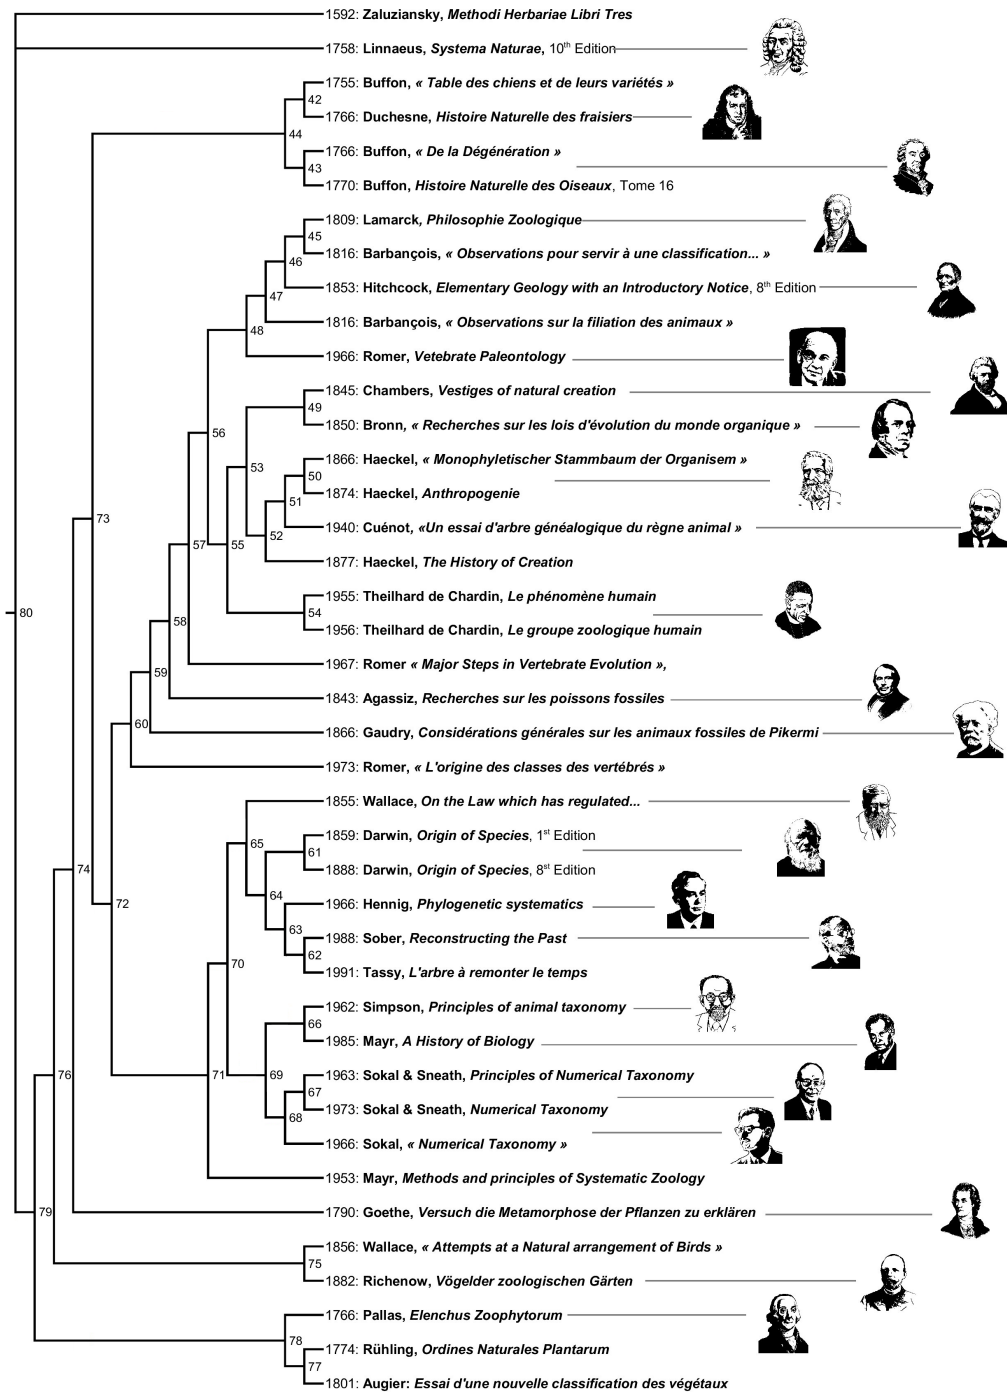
1592: Zaluziansky, Methodi Herbariae Libri Tres
1758: Linnaeus, Systema Naturae, 10th Edition
1755: Buffon, « Table des chiens et de leurs variétés »
42
1766: Duchesne, Histoire Naturelle des fraisiers
44
1766: Buffon, « De la Dégénération »
43
1770: Buffon, Histoire Naturelle des Oiseaux, Tome 16
1809: Lamarck, Philosophie Zoologique
45
1816: Barbançois, « Observations pour servir à une classification... »
46
1853: Hitchcock, Elementary Geology with an Introductory Notice, 8th Edition
47
48
1816: Barbançois, « Observations sur la filiation des animaux »
1966: Romer, Vetebrate Paleontology
1845: Chambers, Vestiges of natural creation
49
56
1850: Bronn, « Recherches sur les lois d'évolution du monde organique »
53
1866: Haeckel, « Monophyletischer Stammbaum der Organisem »
50
1874: Haeckel, Anthropogenie
51
73
1940: Cuénot, «Un essai d'arbre généalogique du règne animal »
52
57
55
1877: Haeckel, The History of Creation
1955: Theilhard de Chardin, Le phénomène humain
54
80
1956: Theilhard de Chardin, Le groupe zoologique humain
58
1967: Romer « Major Steps in Vertebrate Evolution »,
59
1843: Agassiz, Recherches sur les poissons fossiles
60
1866: Gaudry, Considérations générales sur les animaux fossiles de Pikermi
1973: Romer, « L'origine des classes des vertébrés »
1855: Wallace, On the Law which has regulated...
65
1859: Darwin, Origin of Species, 1st Edition
61
74
1888: Darwin, Origin of Species, 8th Edition
64
72
1966: Hennig, Phylogenetic systematics
63
1988: Sober, Reconstructing the Past
62
70
1991: Tassy, L'arbre à remonter le temps
1962: Simpson, Principles of animal taxonomy
66
1985: Mayr, A History of Biology
76
71
69
1963: Sokal & Sneath, Principles of Numerical Taxonomy
67
1973: Sokal & Sneath, Numerical Taxonomy
68
1966: Sokal, « Numerical Taxonomy »
1953: Mayr, Methods and principles of Systematic Zoology
79
1790: Goethe, Versuch die Metamorphose der Pflanzen zu erklären
1856: Wallace, « Attempts at a Natural arrangement of Birds »
75
1882: Richenow, Vögelder zoologischen Gärten
1766: Pallas, Elenchus Zoophytorum
78
1774: Rühling, Ordines Naturales Plantarum
77
1801: Augier: Essai d'une nouvelle classification des végétaux